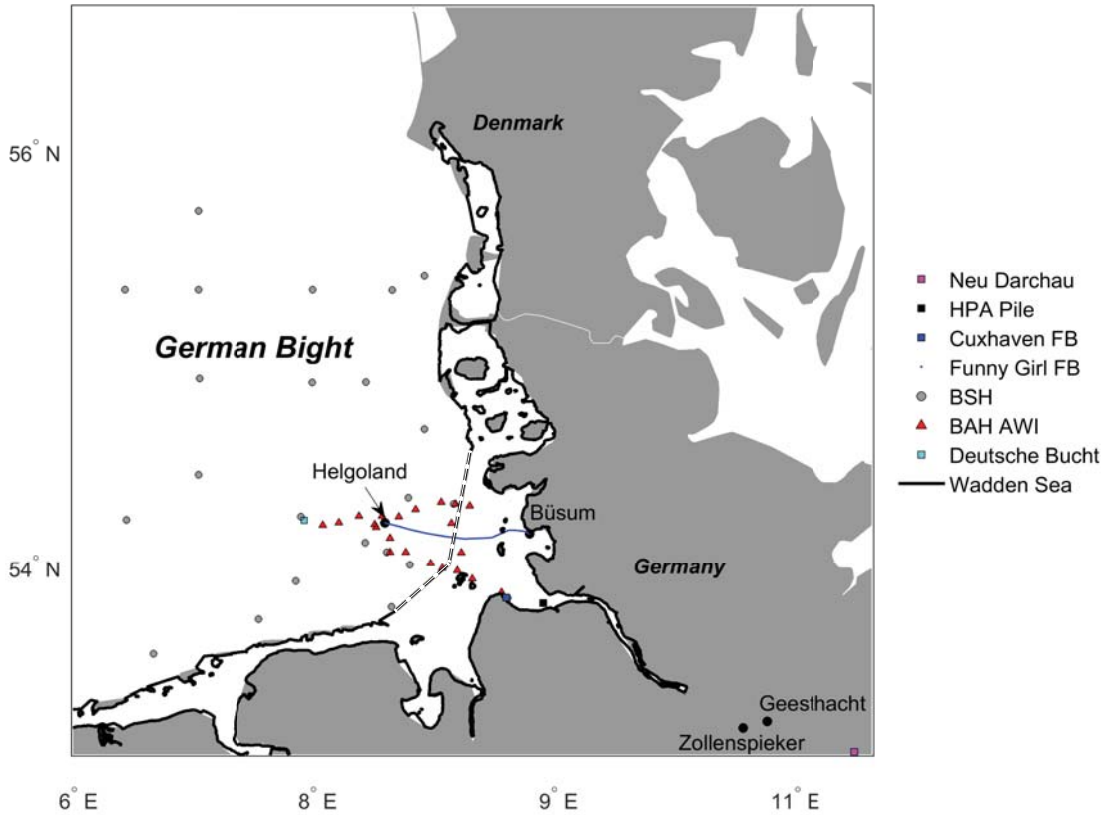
Denmark

56° N

German Bight

Helgoland

Büsum

54° N

Germany

Geesthacht

Zollenspieker

6° E

8° E

9° E

11° E

Neu Darchau
HPA Pile
Cuxhaven FB
Funny Girl FB
BSH
BAH AWI
Deutsche Bucht
Wadden Sea